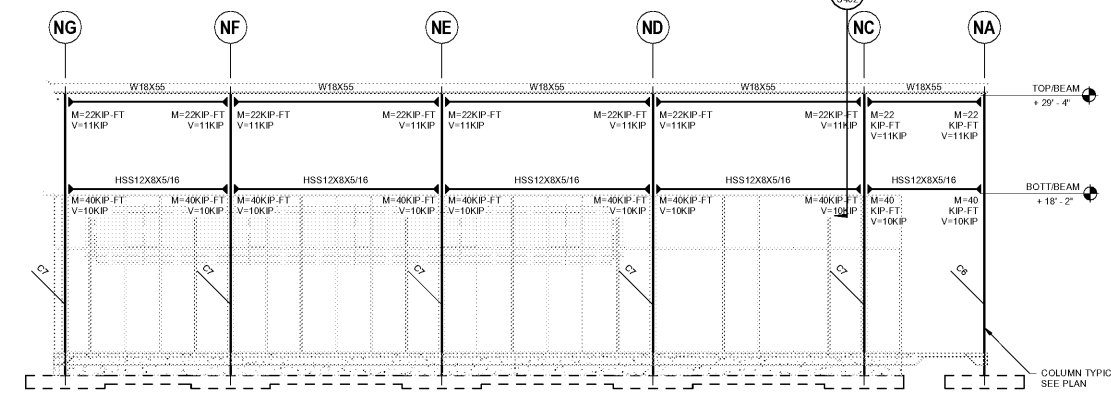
NG NF NE ND NC NA

W18X55 W18X55 W18X55 W18X55 W18X55 W18X55

TOP/BEAM
+ 29' - 4"

M=22KIP-FT V=11KIP M=22KIP-FT V=11KIP
M=22KIP-FT V=11KIP M=22KIP-FT V=11KIP
M=22KIP-FT V=11KIP M=22KIP-FT V=11KIP
M=22KIP-FT V=11KIP M=22KIP-FT V=11KIP
M=22 KIP-FT V=11KIP M=22 KIP-FT V=11KIP

HSS12X8X5/16 HSS12X8X5/16 HSS12X8X5/16 HSS12X8X5/16 HSS12X8X5/16

BOTT/BEAM
+ 18' - 2"

M=40KIP-FT V=10KIP M=40KIP-FT V=10KIP
M=40KIP-FT V=10KIP M=40KIP-FT V=10KIP
M=40KIP-FT V=10KIP M=40KIP-FT V=10KIP
M=40KIP-FT V=10KIP M=40KIP-FT V=10KIP
M=40 KIP-FT V=10KIP M=40 KIP-FT V=10KIP

C7 C7 C7 C7 C7 C8

COLUMN TYPIC
SEE PLAN